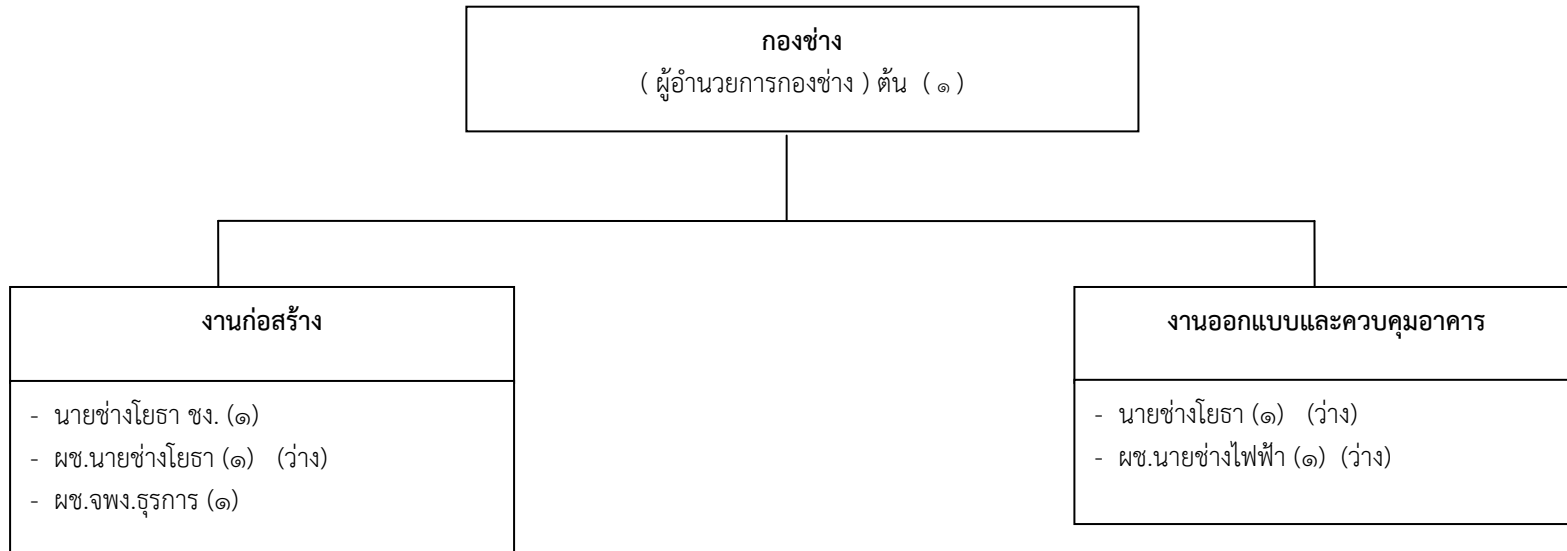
กองช่าง
( ผู้อำนวยการกองช่าง ) ต้น ( ๑ )

งานก่อสร้าง

- นายช่างโยธา ชง. (๑)
- ผช.นายช่างโยธา (๑) (ว่าง)
- ผช.จพง.ธุรการ (๑)

งานออกแบบและควบคุมอาคาร

- นายช่างโยธา (๑) (ว่าง)
- ผช.นายช่างไฟฟ้า (๑) (ว่าง)